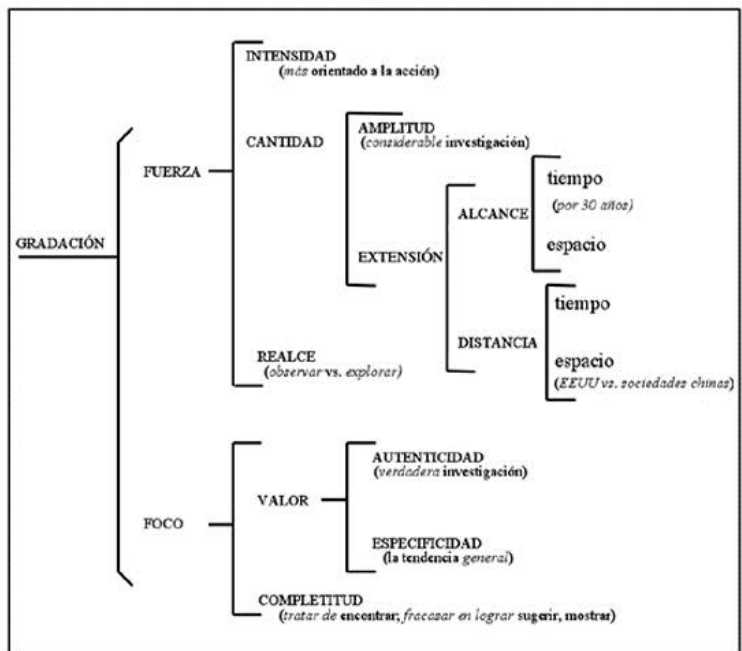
GRADACIÓN

FUERZA

INTENSIDAD
(más orientado a la acción)

CANTIDAD

AMPLITUD
(considerable investigación)

EXTENSIÓN

ALCANCE

tiempo
(por 30 años)

espacio

DISTANCIA

tiempo

espacio
(EEUU vs. sociedades chinas)

REALCE
(observar vs. explorar)

FOCO

VALOR

AUTENTICIDAD
(verdadera investigación)

ESPECIFICIDAD
(la tendencia general)

COMPLETITUD
(tratar de encontrar; fracasar en lograr sugerir, mostrar)